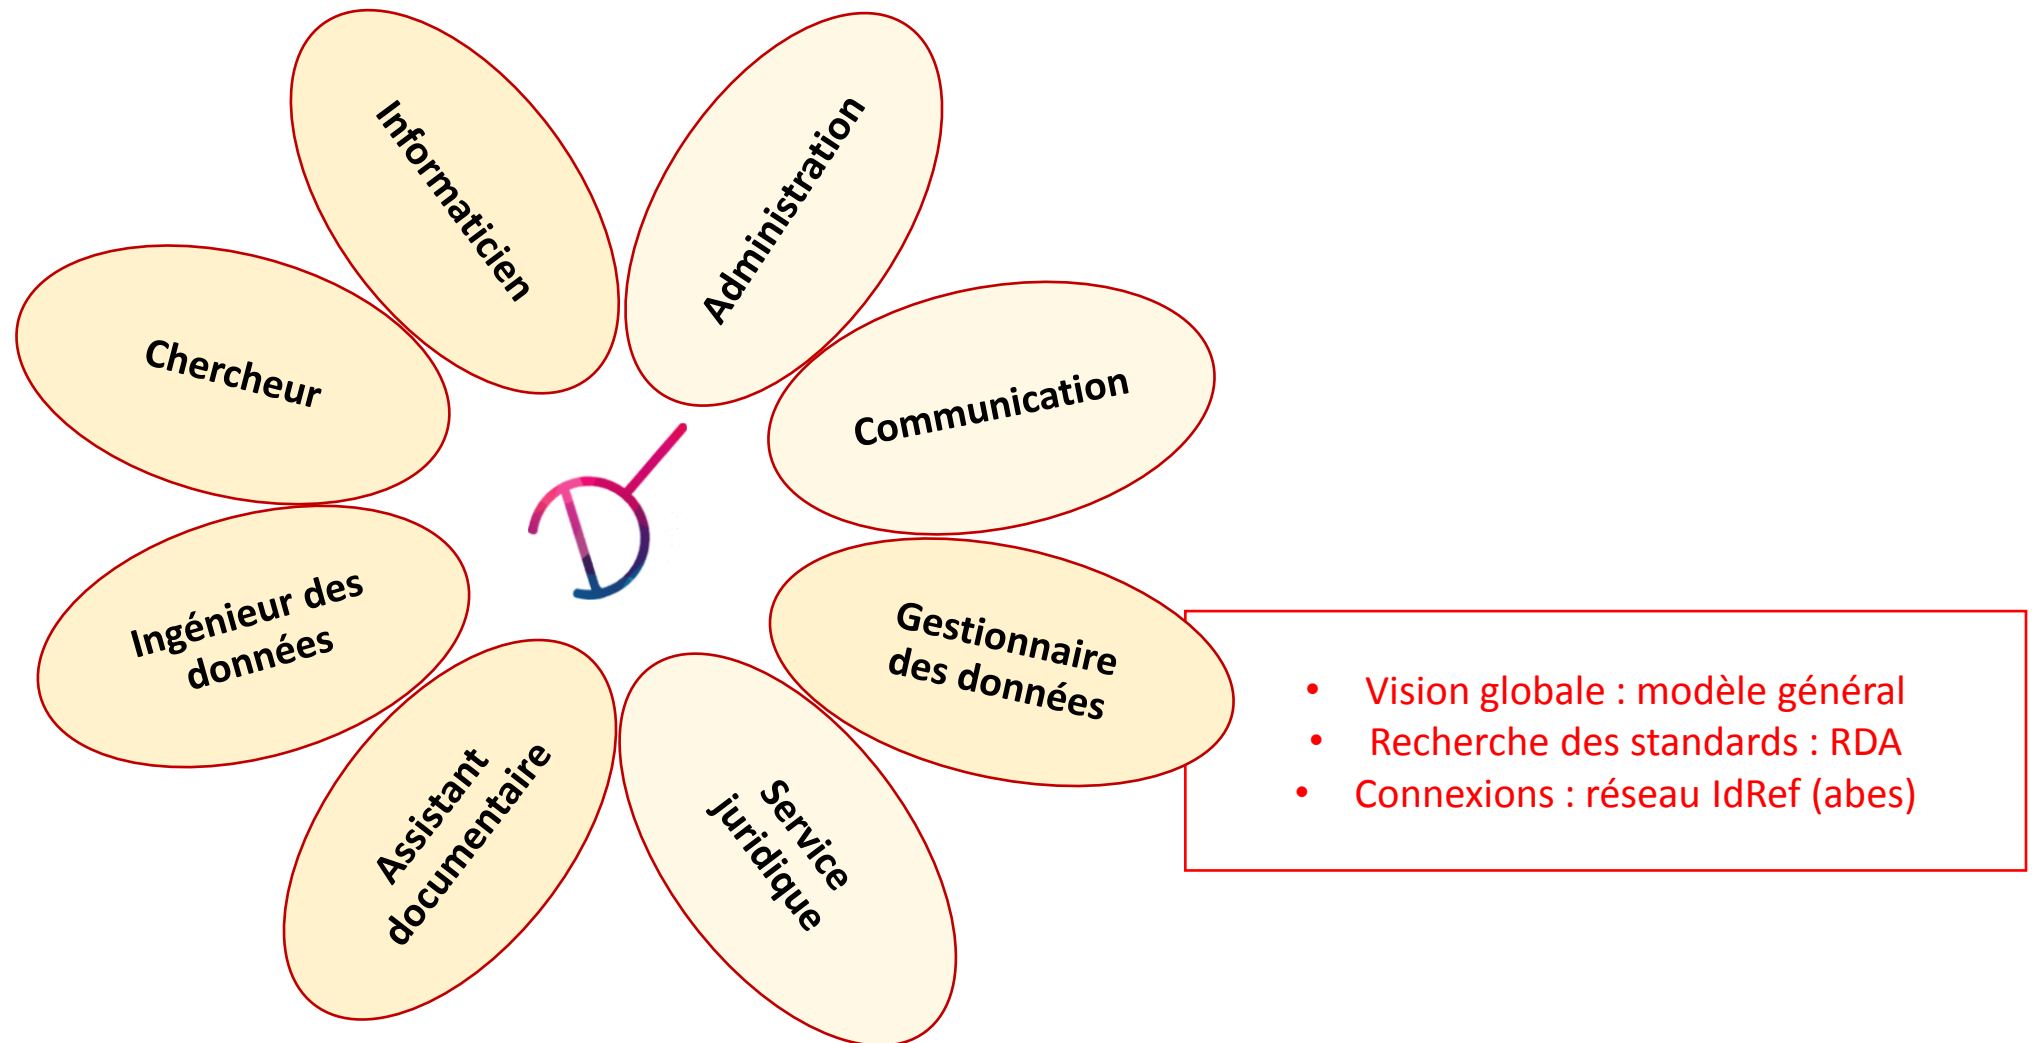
Informaticien

Administration

Chercheur

Communication

Ingénieur des données

Gestionnaire des données

Assistant documentaire

Service juridique

- Vision globale : modèle général
- Recherche des standards : RDA
- Connexions : réseau IdRef (abes)